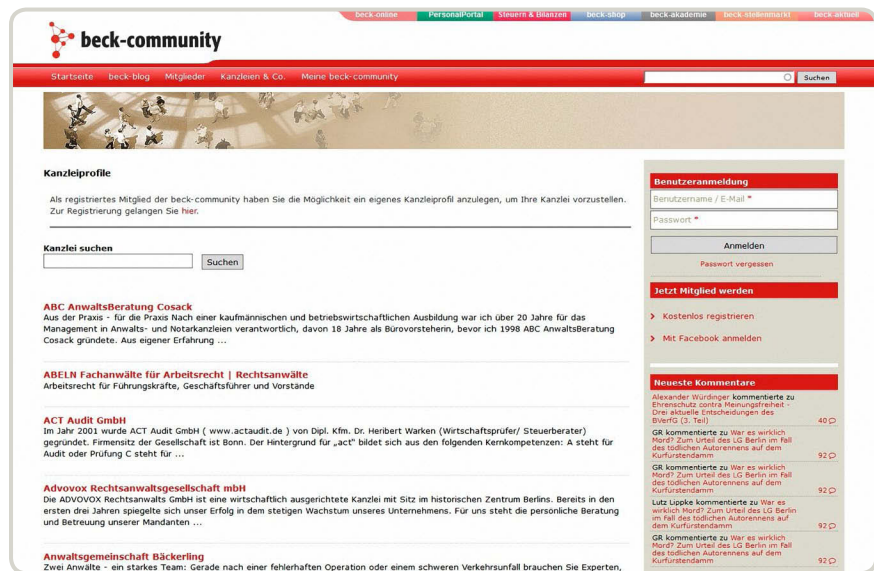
beck-online PersonalPortal Steuern & Bilanzen beck-shop beck-akademie beck-stellenmarkt beck-aktuell

beck-community

Startseite beck-blog Mitglieder Kanzleien & Co. Meine beck-community

Suchen

Kanzleiprofile

Als registriertes Mitglied der beck-community haben Sie die Möglichkeit ein eigenes Kanzleiprofil anzulegen, um Ihre Kanzlei vorzustellen. Zur Registrierung gelangen Sie hier.

Kanzlei suchen

Suchen

ABC AnwaltsBeratung Cosack
Aus der Praxis - für die Praxis Nach einer kaufmännischen und betriebswirtschaftlichen Ausbildung war ich über 20 Jahre für das Management in Anwalts- und Notarkanzleien verantwortlich, davon 18 Jahre als Bürovorsteherin, bevor ich 1998 ABC AnwaltsBeratung Cosack gründete. Aus eigener Erfahrung ...

ABELN Fachanwälte für Arbeitsrecht | Rechtsanwälte
Arbeitsrecht für Führungskräfte, Geschäftsführer und Vorstände

ACT Audit GmbH
Im Jahr 2001 wurde ACT Audit GmbH ( www.actaudit.de ) von Dipl. Kfm. Dr. Heribert Warken (Wirtschaftsprüfer/ Steuerberater) gegründet. Firmensitz der Gesellschaft ist Bonn. Der Hintergrund für „act" bildet sich aus den folgenden Kernkompetenzen: A steht für Audit oder Prüfung C steht für ...

Advovox Rechtsanwaltsgesellschaft mbH
Die ADVOVOX Rechtsanwalts GmbH ist eine wirtschaftlich ausgerichtete Kanzlei mit Sitz im historischen Zentrum Berlins. Bereits in den ersten drei Jahren spiegelte sich unser Erfolg in dem stetigen Wachstum unseres Unternehmens. Für uns steht die persönliche Beratung und Betreuung unserer Mandanten ...

Anwaltsgemeinschaft Bäckerling
Zwei Anwälte - ein starkes Team: Gerade nach einer fehlerhaften Operation oder einem schweren Verkehrsunfall brauchen Sie Experten,

Benutzeranmeldung
Benutzername / E-Mail *
Passwort *
Anmelden
Passwort vergessen

Jetzt Mitglied werden
Kostenlos registrieren
Mit Facebook anmelden

Neueste Kommentare
Alexander Würdinger kommentierte zu Ehrenschutz contra Meinungsfreiheit - Drei aktuelle Entscheidungen des BVerfG (3. Teil) 40
GR kommentierte zu War es wirklich Mord? Zum Urteil des LG Berlin im Fall des tödlichen Autorennens auf dem Kurfürstendamm 92
GR kommentierte zu War es wirklich Mord? Zum Urteil des LG Berlin im Fall des tödlichen Autorennens auf dem Kurfürstendamm 92
GR kommentierte zu War es wirklich Mord? Zum Urteil des LG Berlin im Fall des tödlichen Autorennens auf dem Kurfürstendamm 92
Lutz Lippke kommentierte zu War es wirklich Mord? Zum Urteil des LG Berlin im Fall des tödlichen Autorennens auf dem Kurfürstendamm 92
GR kommentierte zu War es wirklich Mord? Zum Urteil des LG Berlin im Fall des tödlichen Autorennens auf dem Kurfürstendamm 92